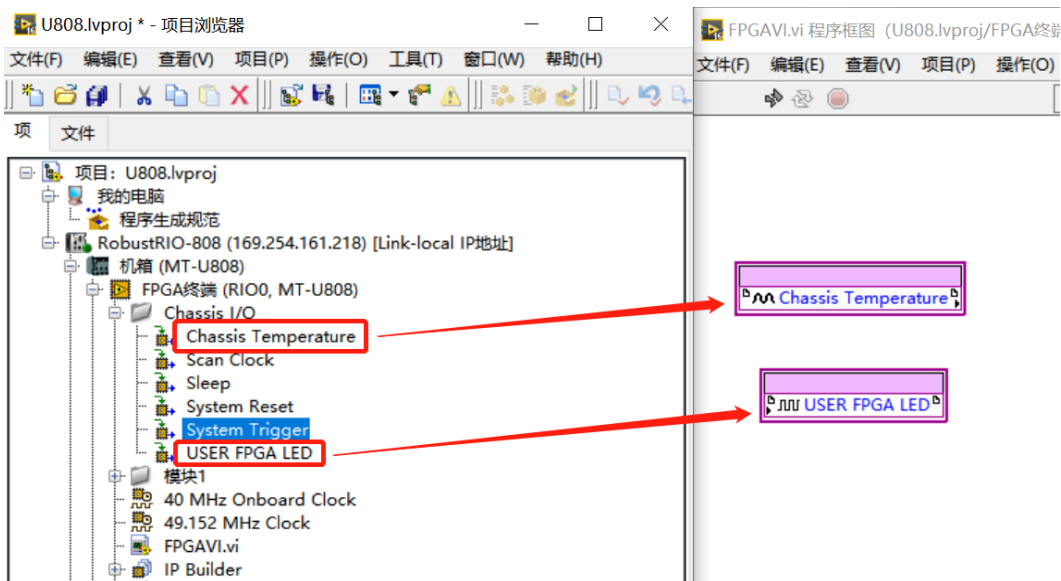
U808.lvproj * - 项目浏览器

文件(F) 编辑(E) 查看(V) 项目(P) 操作(O) 工具(T) 窗口(W) 帮助(H)

项 文件

项目: U808.lvproj
我的电脑
程序生成规范
RobustRIO-808 (169.254.161.218) [Link-local IP地址]
机箱 (MT-U808)
FPGA终端 (RIO0, MT-U808)
Chassis I/O
Chassis Temperature
Scan Clock
Sleep
System Reset
System Trigger
USER FPGA LED
模块1
40 MHz Onboard Clock
49.152 MHz Clock
FPGAVI.vi
IP Builder

FPGAVI.vi 程序框图 (U808.lvproj/FPGA终端

文件(F) 编辑(E) 查看(V) 项目(P) 操作(O)

Chassis Temperature

USER FPGA LED